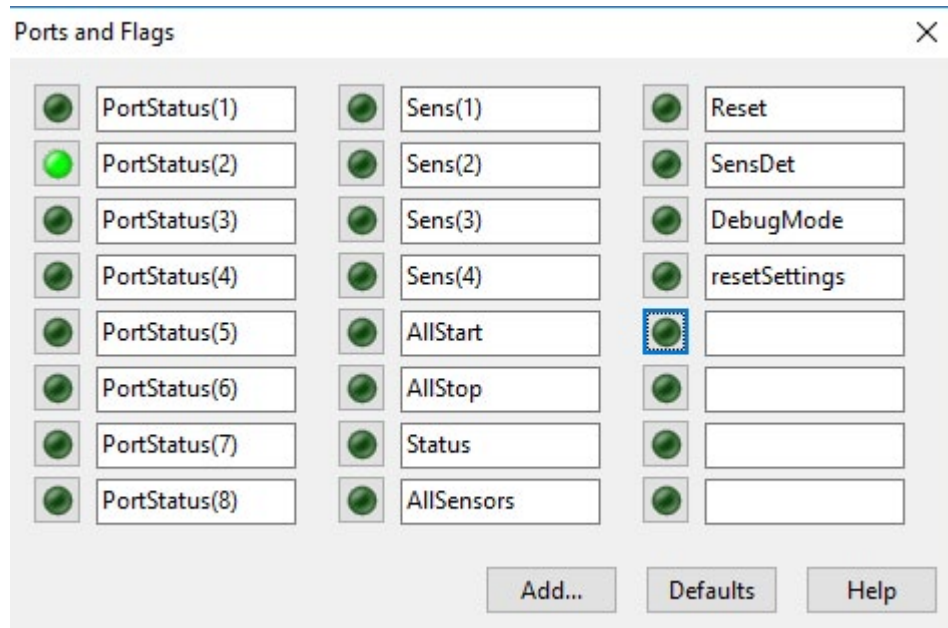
Ports and Flags

×

PortStatus(1)
PortStatus(2)
PortStatus(3)
PortStatus(4)
PortStatus(5)
PortStatus(6)
PortStatus(7)
PortStatus(8)

Sens(1)
Sens(2)
Sens(3)
Sens(4)
AllStart
AllStop
Status
AllSensors

Reset
SensDet
DebugMode
resetSettings

Add...
Defaults
Help